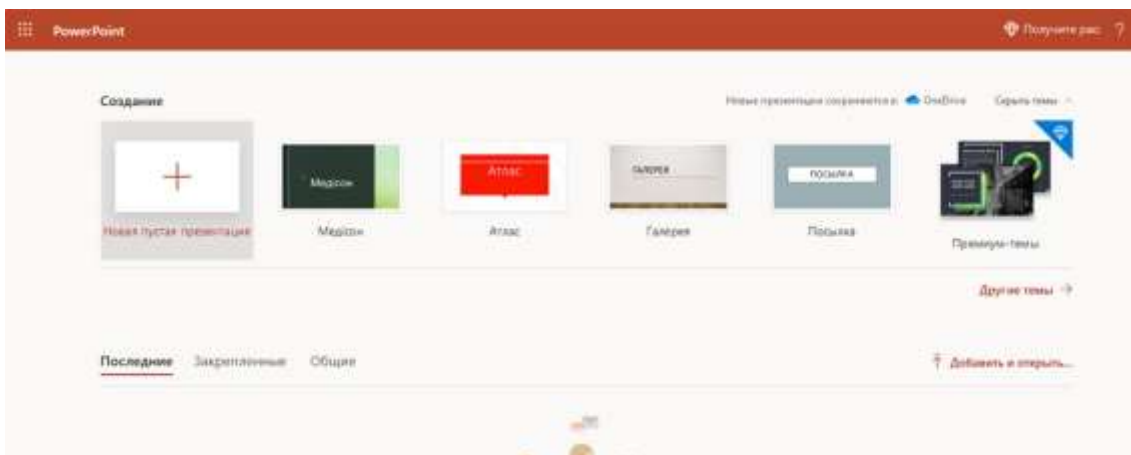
PowerPoint

Получите рас

Создание

Новые презентации сохраняются в: OneDrive

Скрыть темы

Новая пустая презентация

Медісон

Медісон

Атлас

Атлас

ГАЛЕРЕЯ

Галерея

ПОСЫЛКА

Посылка

Премиум-темы

Другие темы →

Последние

Закрепленные

Общие

Добавить и открыть...